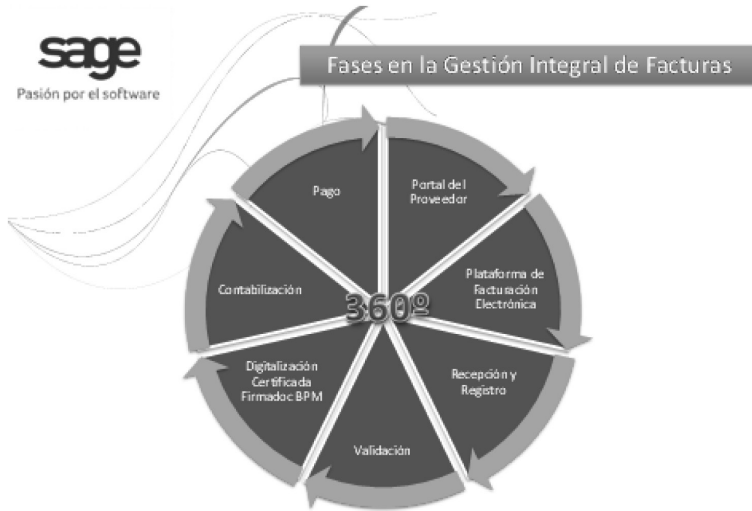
sage
Pasión por el software

Fases en la Gestión Integral de Facturas

Pago

Portal del Proveedor

Plataforma de Facturación Electrónica

Recepción y Registro

Validación

Digitalización Certificada Firmadoc BPM

Contabilización

360º